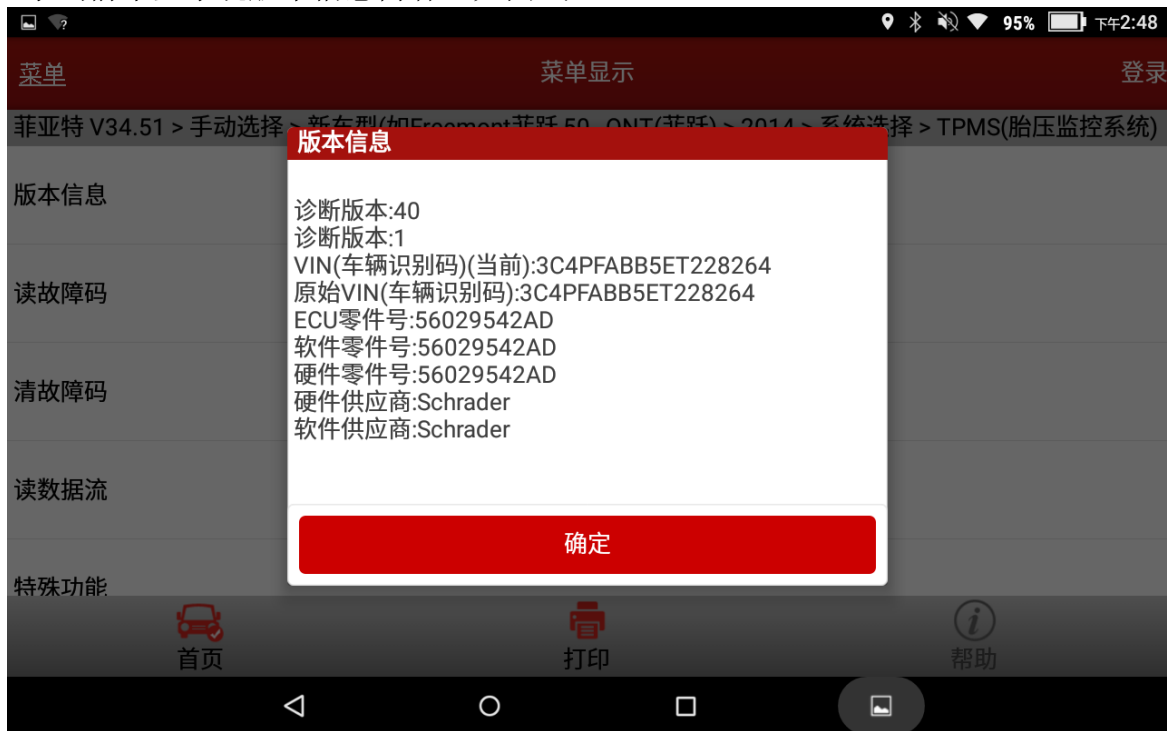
95% 下午2:48

菜单 菜单显示 登录

菲亚特 V34.51 > 手动选择 > 新车型(加Freemont菲跃 50...ONT(菲跃) > 2014 > 系统选择 > TPMS(胎压监控系统)

版本信息

读故障码

清故障码

读数据流

特殊功能

版本信息

诊断版本:40
诊断版本:1
VIN(车辆识别码)(当前):3C4PFABB5ET228264
原始VIN(车辆识别码):3C4PFABB5ET228264
ECU零件号:56029542AD
软件零件号:56029542AD
硬件零件号:56029542AD
硬件供应商:Schrader
软件供应商:Schrader

确定

首页 打印 帮助